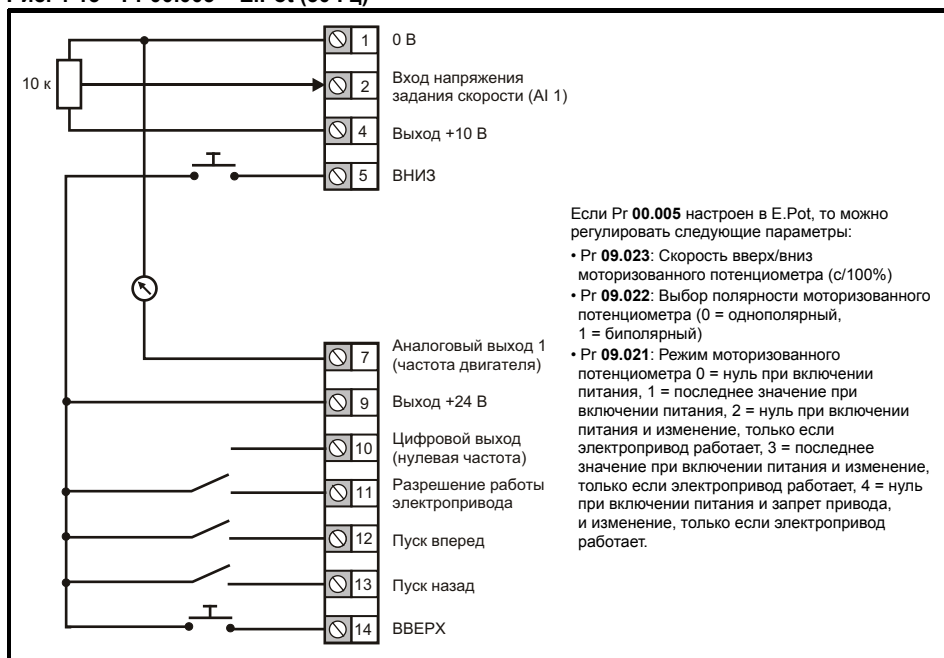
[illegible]

10 к

1 0 В

2 Вход напряжения задания скорости (AI 1)

4 Выход +10 В

5 ВНИЗ

7 Аналоговый выход 1 (частота двигателя)

9 Выход +24 В

10 Цифровой выход (нулевая частота)

11 Разрешение работы электропривода

12 Пуск вперед

13 Пуск назад

14 ВВЕРХ

Если Pr **00.005** настроен в E.Pot, то можно регулировать следующие параметры:

• Pr **09.023**: Скорость вверх/вниз моторизованного потенциометра (с/100%)

• Pr **09.022**: Выбор полярности моторизованного потенциометра (0 = однополярный, 1 = биполярный)

• Pr **09.021**: Режим моторизованного потенциометра 0 = нуль при включении питания, 1 = последнее значение при включении питания, 2 = нуль при включении питания и изменение, только если электропривод работает, 3 = последнее значение при включении питания и изменение, только если электропривод работает, 4 = нуль при включении питания и запрет привода, и изменение, только если электропривод работает.